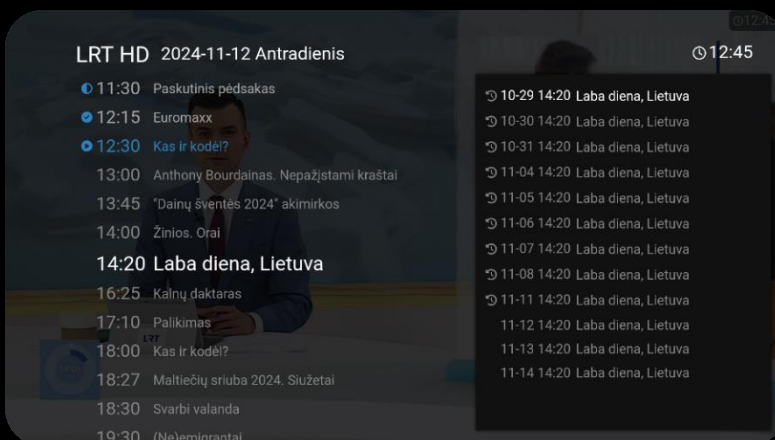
LRT HD 2024-11-12 Antradienis

12:45

11:30 Paskutinis pėdsakas
12:15 Euromaxx
12:30 Kas ir kodėl?
13:00 Anthony Bourdainas. Nepažįstami kraštai
13:45 "Dainų šventės 2024" akimirkos
14:00 Žinios. Orai
14:20 Laba diena, Lietuva
16:25 Kalnų daktaras
17:10 Palikimas
18:00 Kas ir kodėl?
18:27 Maltiečių sriuba 2024. Siužetai
18:30 Svarbi valanda
19:30 (Ne)emigrantai

10-29 14:20 Laba diena, Lietuva
10-30 14:20 Laba diena, Lietuva
10-31 14:20 Laba diena, Lietuva
11-04 14:20 Laba diena, Lietuva
11-05 14:20 Laba diena, Lietuva
11-06 14:20 Laba diena, Lietuva
11-07 14:20 Laba diena, Lietuva
11-08 14:20 Laba diena, Lietuva
11-11 14:20 Laba diena, Lietuva
11-12 14:20 Laba diena, Lietuva
11-13 14:20 Laba diena, Lietuva
11-14 14:20 Laba diena, Lietuva